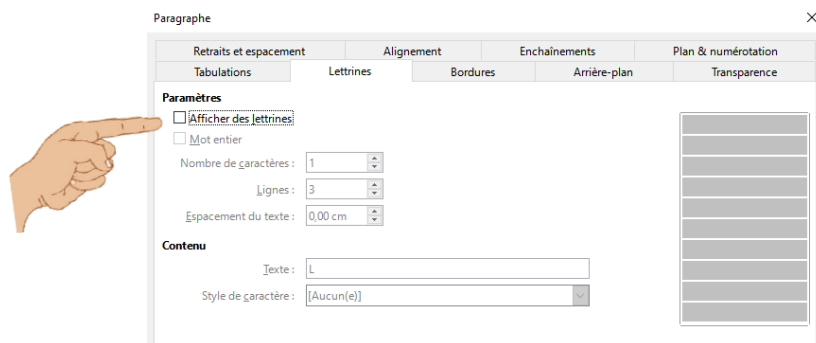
Paragraphe

Retraits et espacement | Alignement | Enchaînements | Plan & numérotation
Tabulations | Lettrines | Bordures | Arrière-plan | Transparence

Paramètres

Afficher des lettrines

Mot entier

Nombre de caractères : 1

Lignes : 3

Espacement du texte : 0,00 cm

Contenu

Texte : L

Style de caractère : [Aucun(e)]